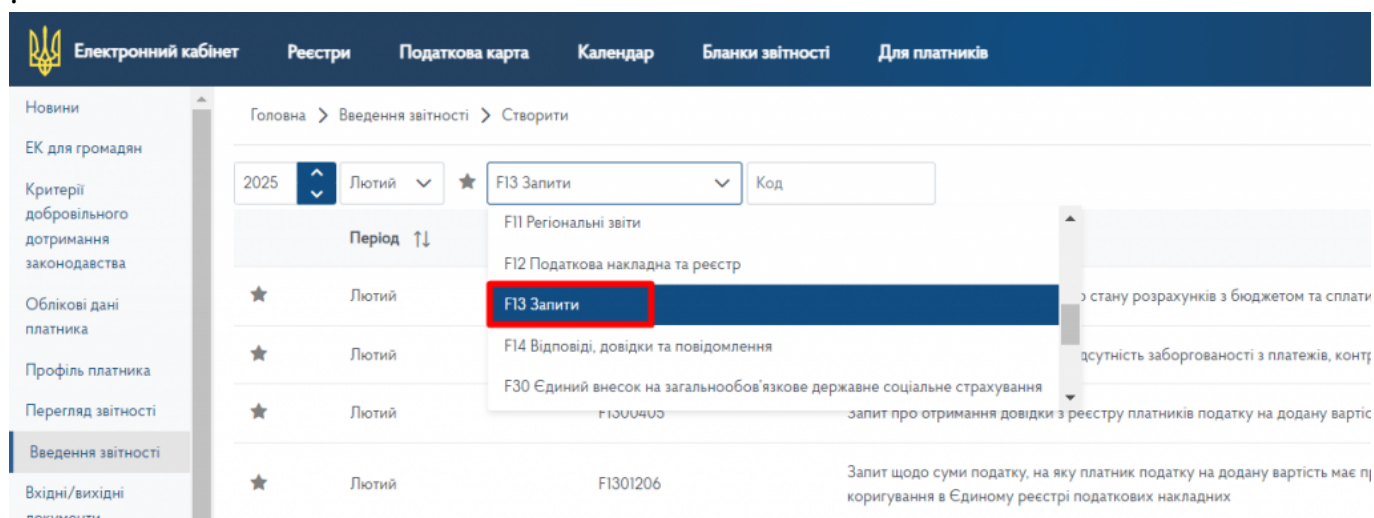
Електронний кабінет Реєстри Податкова карта Календар Бланки звітності Для платників

Новини
ЕК для громадян
Критерії добровільного дотримання законодавства
Облікові дані платника
Профіль платника
Перегляд звітності
Введення звітності
Вхідні/вихідні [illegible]

Головна > Введення звітності > Створити

2025 Лютий F13 Запити Код

F11 Регіональні звіти
F12 Податкова накладна та реєстр
F13 Запити
F14 Відповіді, довідки та повідомлення
F30 Єдиний внесок на загальнообов'язкове державне соціальне страхування

| | Період | | |
|---|---|---|---|
| | Лютий | | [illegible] стану розрахунків з бюджетом та сплати |
| | Лютий | | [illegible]дсутність заборгованості з платежів, контр |
| | Лютий | F1300405 | Запит про отримання довідки з реєстру платників податку на додану вартіс |
| | Лютий | F1301206 | Запит щодо суми податку, на яку платник податку на додану вартість має пр коригування в Єдиному реєстрі податкових накладних |